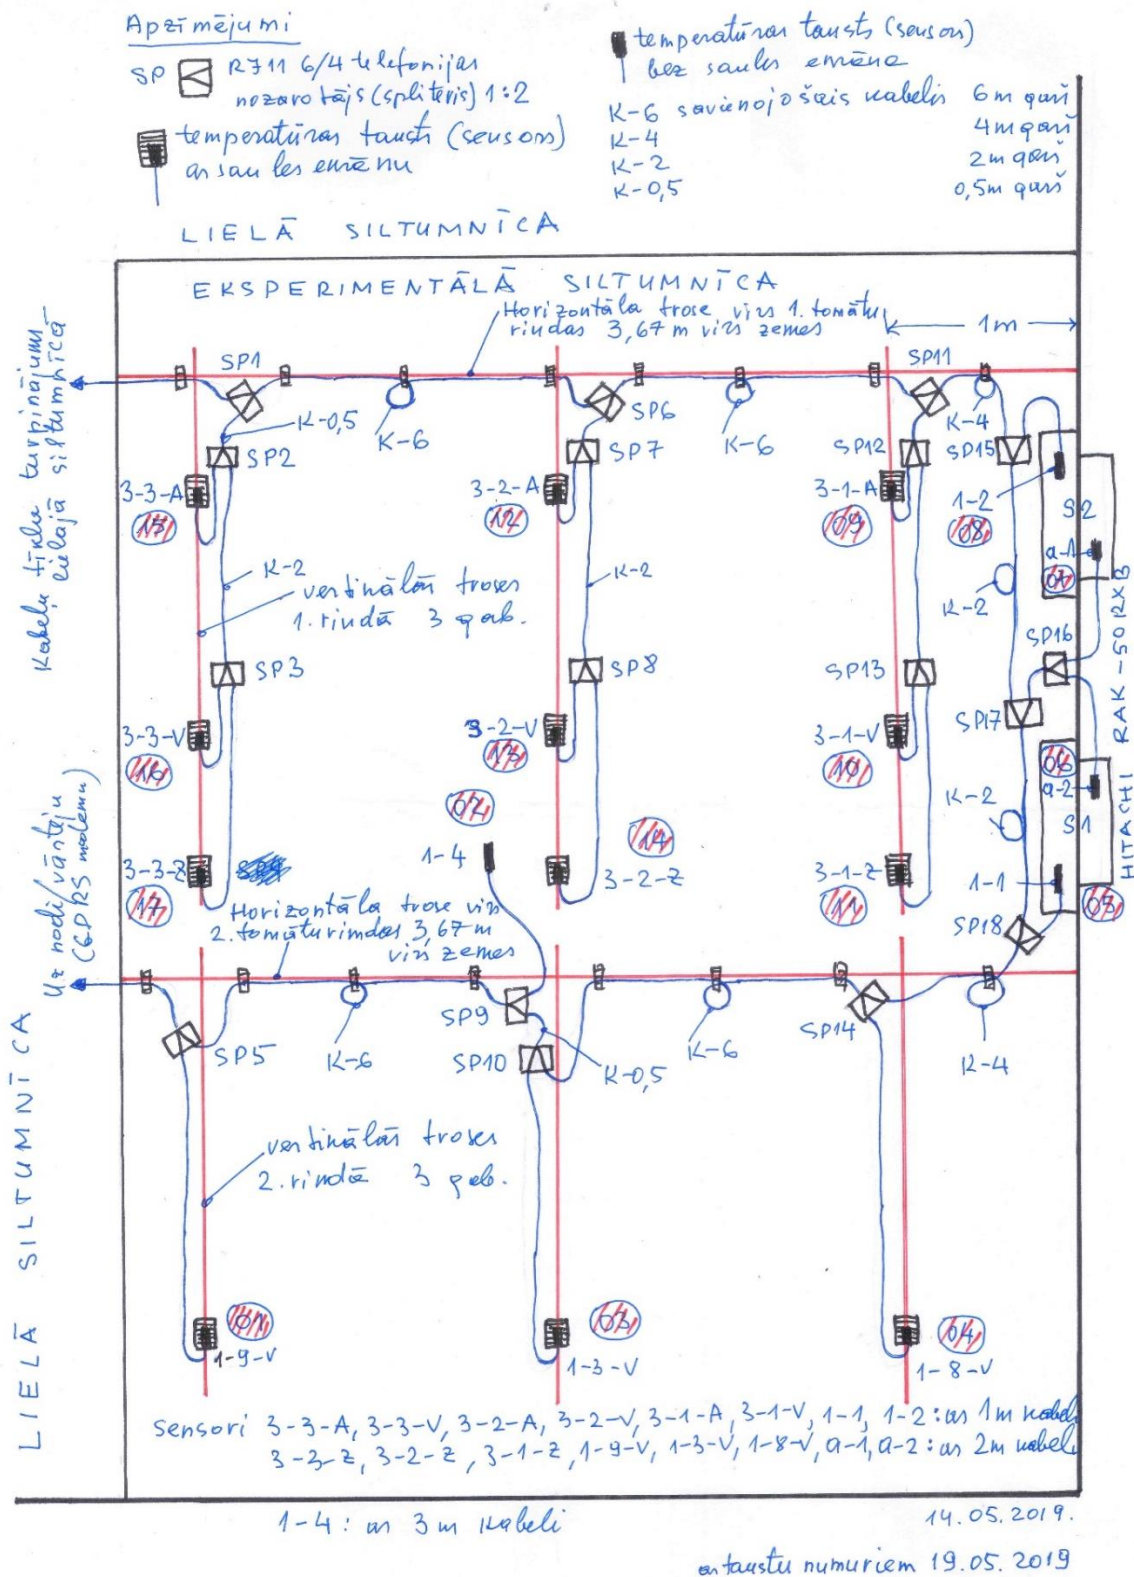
Apzīmējumi

SP RJ11 6/4 telefonijas nozarotājs (splitteris) 1:2

temperatūras taustis (sensors) ar saules ekrānu

temperatūras taustis (sensors) bez saules ekrāna

K-6 savienojošais kabelis 6m garš
K-4 4m garš
K-2 2m garš
K-0,5 0,5m garš

LIELĀ SILTUMNĪCA

EKSPERIMENTĀLĀ SILTUMNĪCA

Horizontāla trose virs 1. tomātu rindas 3,67 m virs zemes

1m

Kabeļu tīkla turpinājums lielajā siltumnīcā

SP1 K-0,5 K-6 SP6 K-6 SP11 K-4
SP2 SP7 SP12 SP15
3-3-A 3-2-A 3-1-A 1-2
13 12 09 08
S2
a-1 01
K-2 K-2 K-2
vertikālās troses 1. rindā 3 gab.
SP16
SP3 SP8 SP13
SP17
3-3-V 3-2-V 3-1-V
16 15 10
06
a-2
K-2
S1
07 14
1-4
3-3-Z 3-2-Z 3-1-Z 1-1
17 11 03
HITACHI RAK-50RXB
SP18
Uz rūteri/vārteju (GPRS modemu)
Horizontāla trose virs 2. tomātu rindas 3,67 m virs zemes
SP9
SP5 K-6 SP10 K-0,5 K-6 SP14 K-4
vertikālās troses 2. rindā 3 gab.
LIELĀ SILTUMNĪCA
05 02 04
1-9-V 1-3-V 1-8-V

Sensori 3-3-A, 3-3-V, 3-2-A, 3-2-V, 3-1-A, 3-1-V, 1-1, 1-2: ar 1m kabeli
3-3-Z, 3-2-Z, 3-1-Z, 1-9-V, 1-3-V, 1-8-V, a-1, a-2: ar 2m kabeli

1-4: ar 3m kabeli

14.05.2019.

ar taustu numuriem 19.05.2019